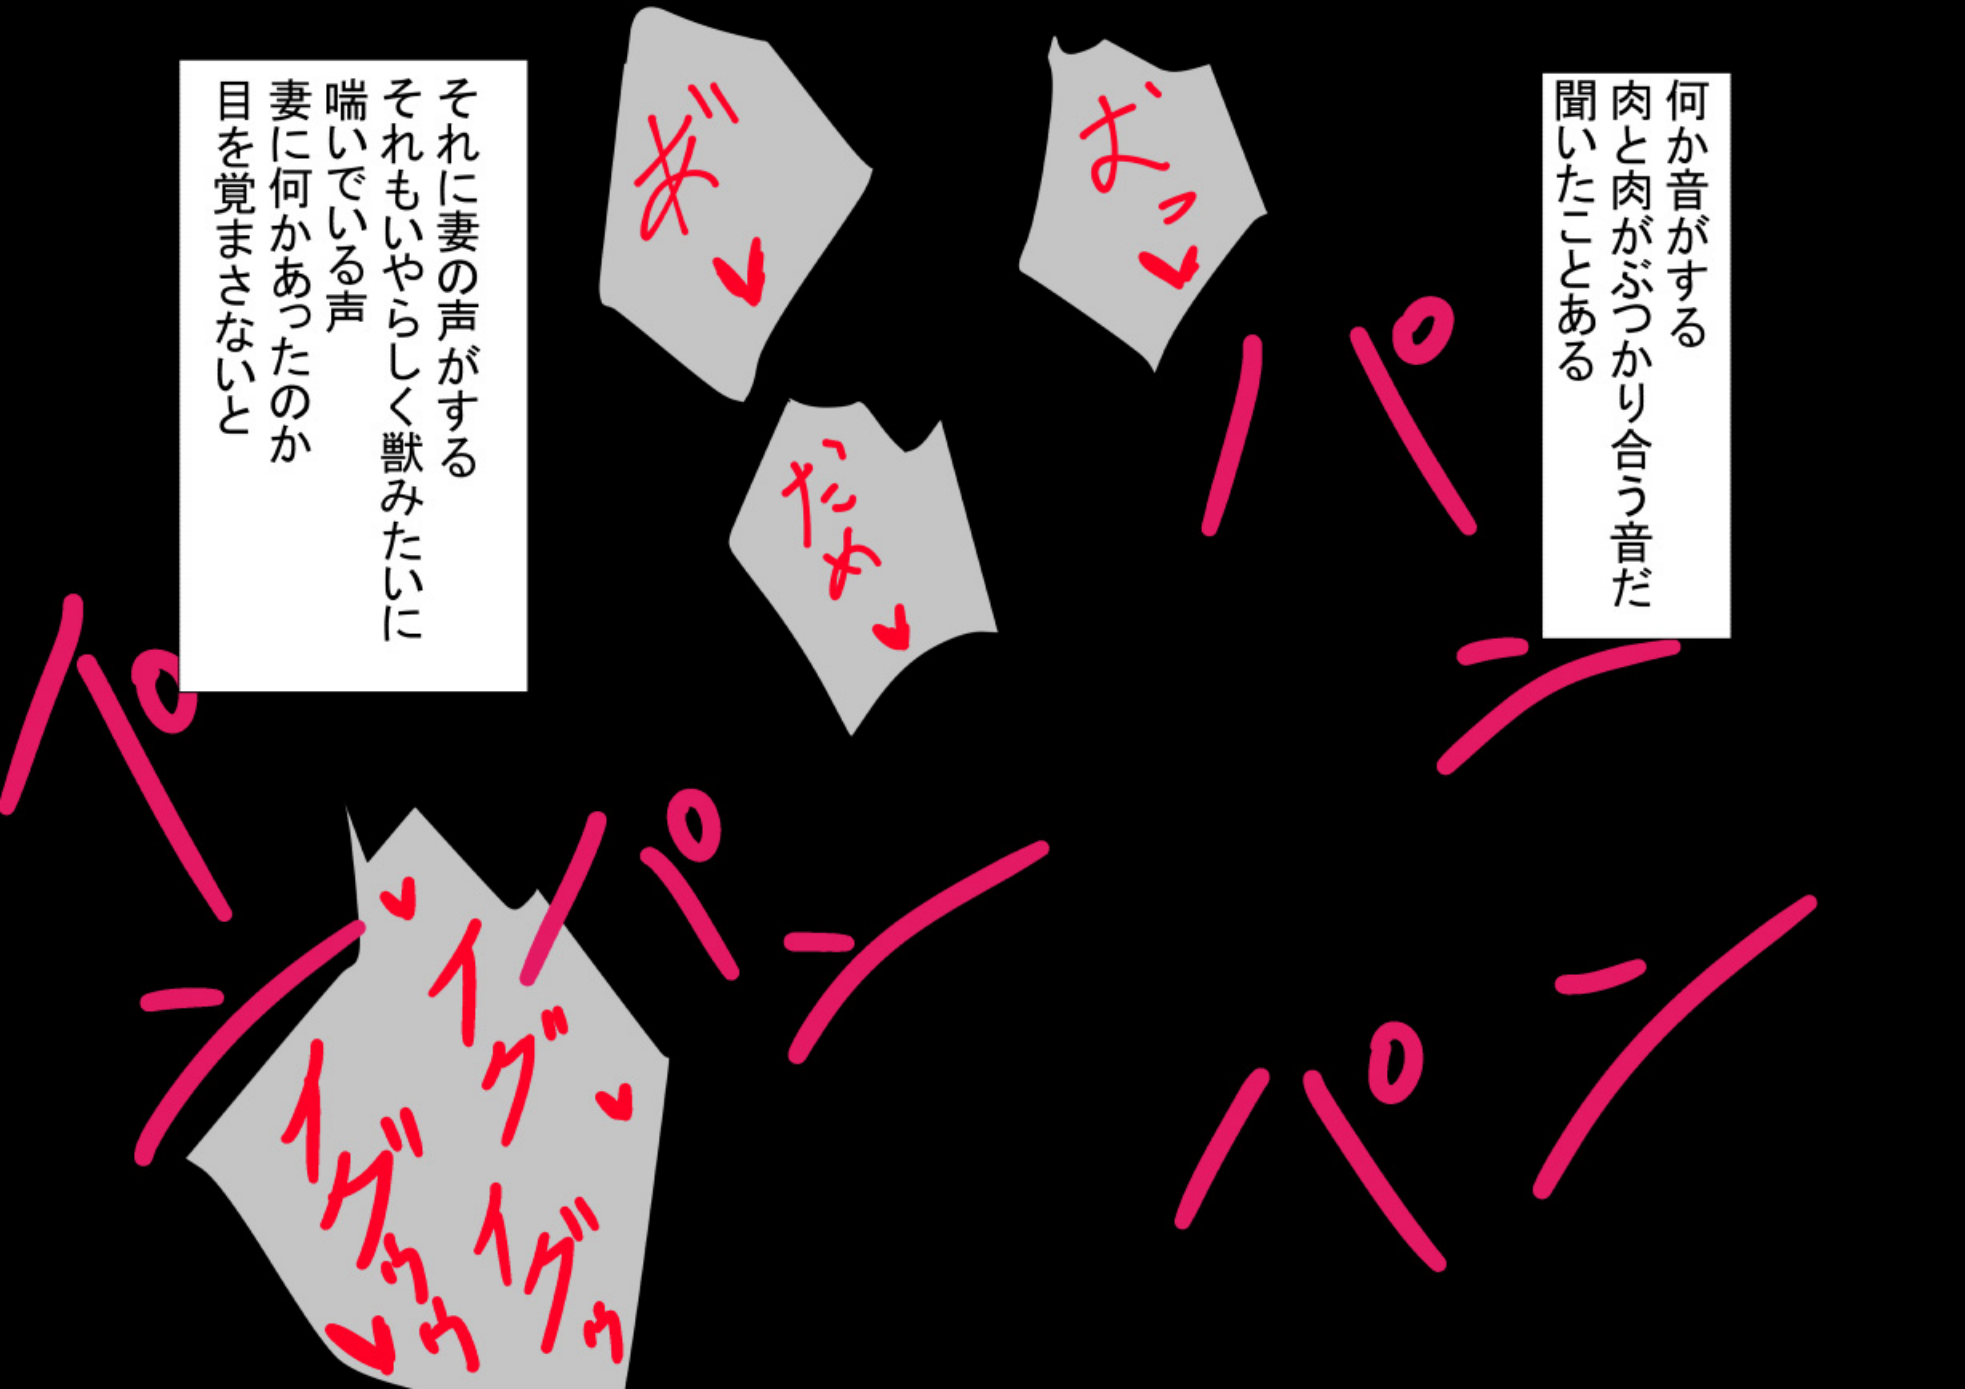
何か音がする
肉と肉がぶつかり合う音だ
聞いたことある

パン

ぉ゛♥

おっ♥

だめ♥

それに妻の声がする
それもいやらしく獣みたいに
喘いでいる声
妻に何かあったのか
目を覚まさないと

パン

パン

パン

♥
イグ♥
イグゥゥ♥
イグゥ